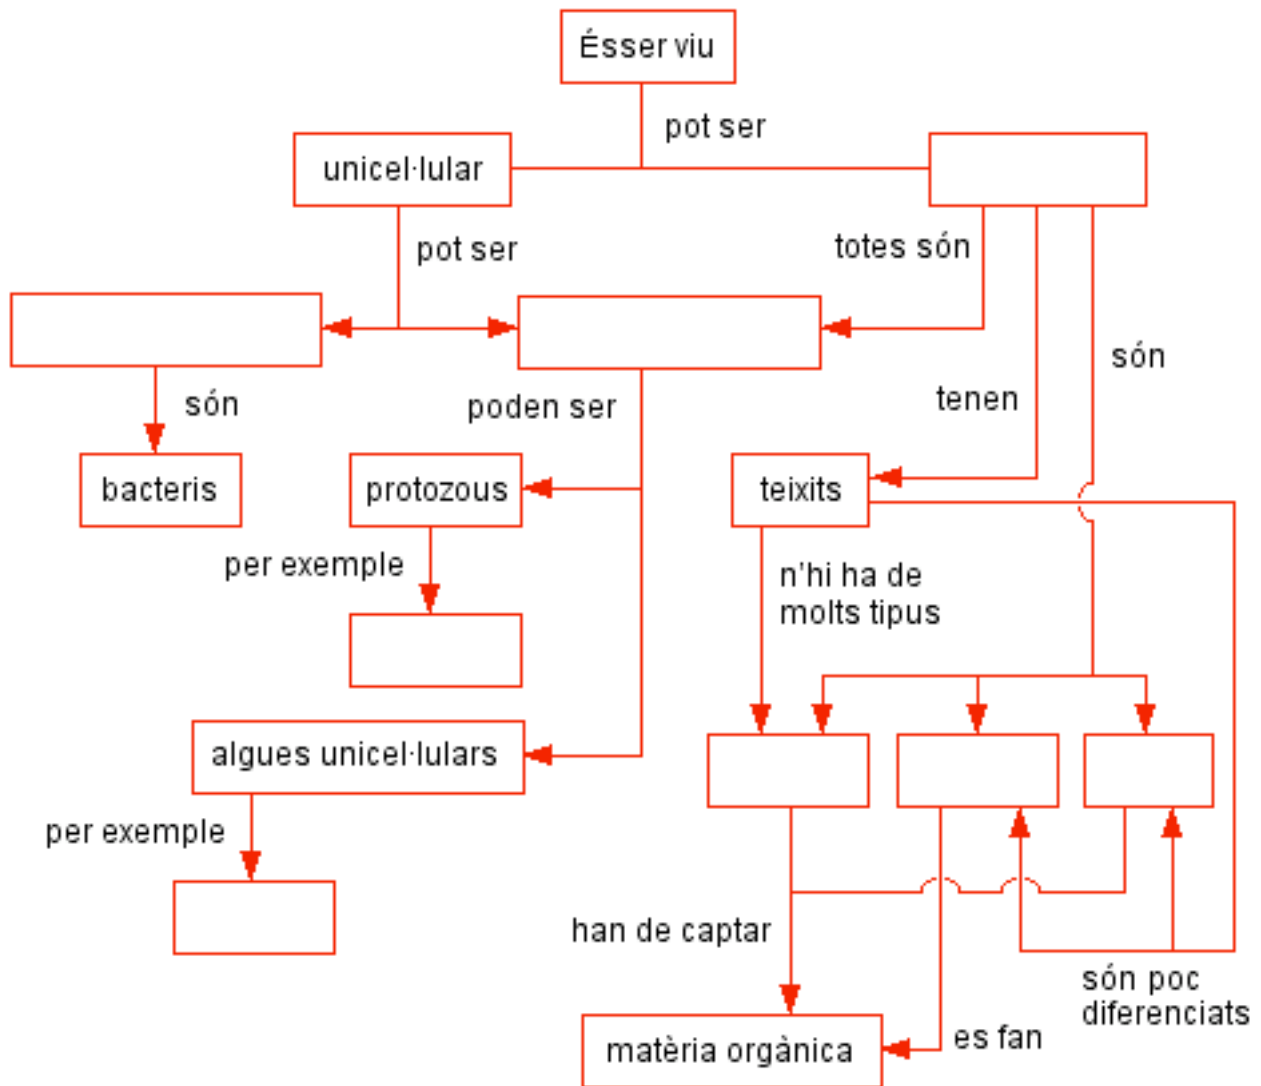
Ésser viu
pot ser
unicel·lular
pot ser
totes són
són
tenen
poden ser
són
bacteris
protozous
teixits
per exemple
n'hi ha de molts tipus
algues unicel·lulars
per exemple
han de captar
són poc diferenciats
matèria orgànica
es fan